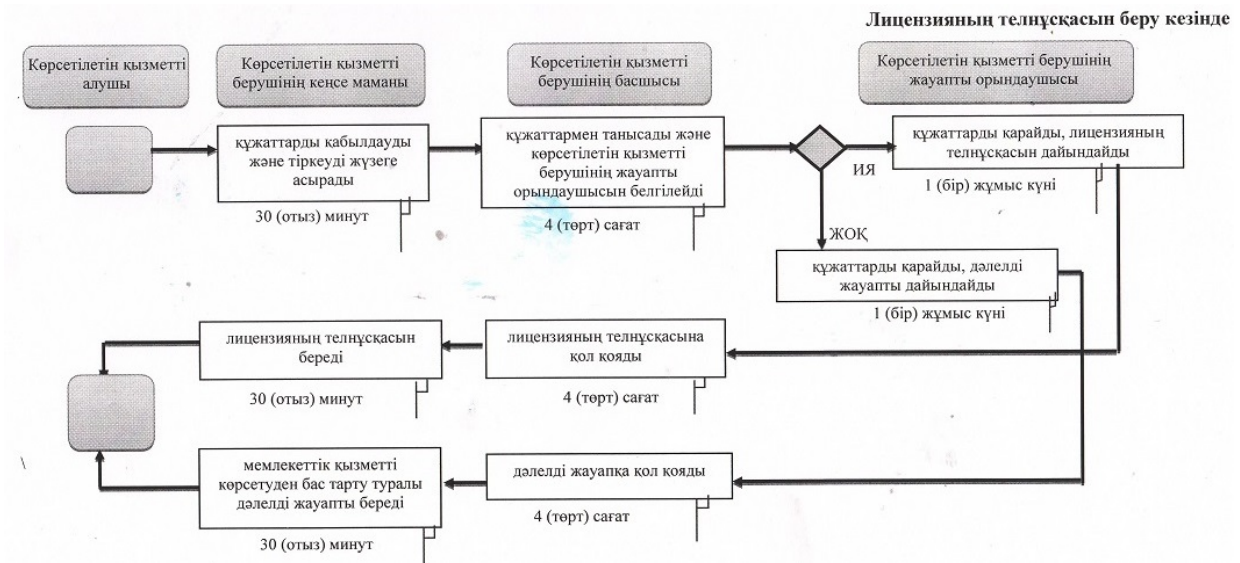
Лицензияның телнұсқасын беру кезінде

Көрсетілетін қызметті алушы

Көрсетілетін қызметті берушінің кеңсе маманы

Көрсетілетін қызметті берушінің басшысы

Көрсетілетін қызметті берушінің жауапты орындаушысы

құжаттарды қабылдауды және тіркеуді жүзеге асырады

30 (отыз) минут

құжаттармен танысады және көрсетілетін қызметті берушінің жауапты орындаушысын белгілейді

4 (төрт) сағат

ИЯ

құжаттарды карайды, лицензияның телнұсқасын дайындайды

1 (бір) жұмыс күні

ЖОҚ

құжаттарды қарайды, дәлелді жауапты дайындайды

1 (бір) жұмыс күні

лицензияның телнұсқасын береді

30 (отыз) минут

лицензияның телнұсқасына қол қояды

4 (төрт) сағат

мемлекеттік қызметті көрсетуден бас тарту туралы дәлелді жауапты береді

30 (отыз) минут

дәлелді жауапқа қол қояды

4 (төрт) сағат